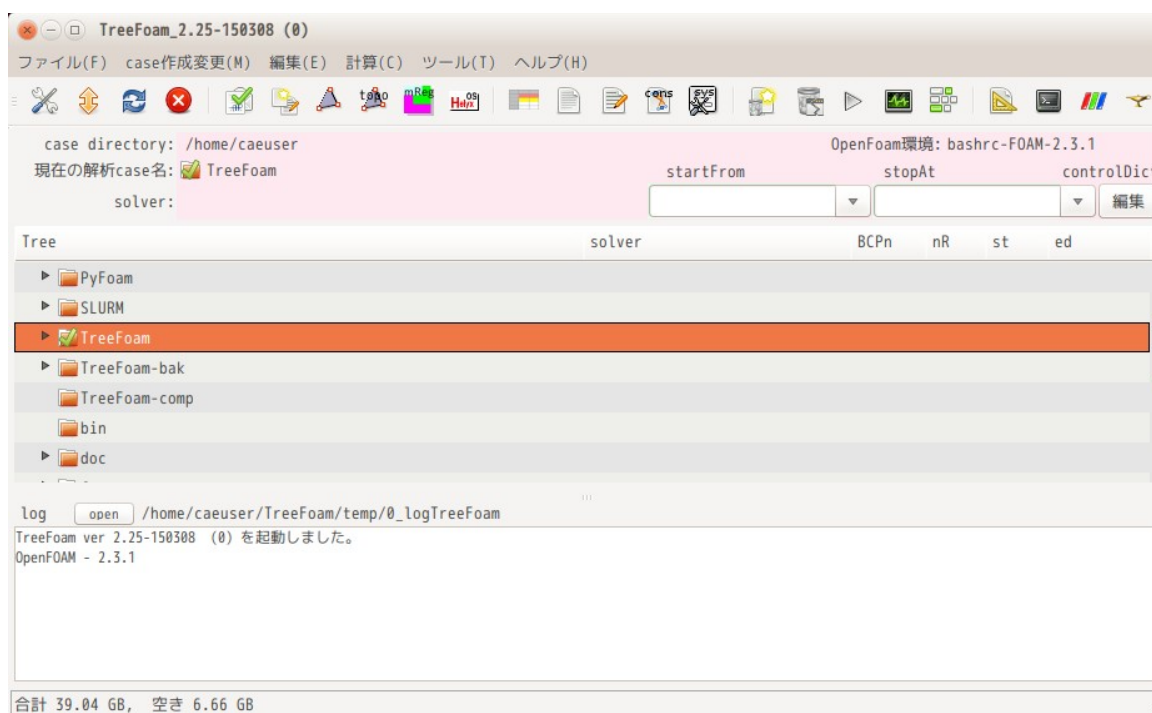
TreeFoam_2.25-150308 (0)

ファイル(F) case作成変更(M) 編集(E) 計算(C) ツール(T) ヘルプ(H)

topo mReg Help cons sys

case directory: /home/caeuser
OpenFoam環境: bashrc-FOAM-2.3.1
現在の解析case名: TreeFoam
startFrom
stopAt
controlDic
solver:
編集

| Tree | solver | BCPn | nR | st | ed |
|---|---|---|---|---|---|
| PyFoam | | | | | |
| SLURM | | | | | |
| TreeFoam | | | | | |
| TreeFoam-bak | | | | | |
| TreeFoam-comp | | | | | |
| bin | | | | | |
| doc | | | | | |

log open /home/caeuser/TreeFoam/temp/0_logTreeFoam
TreeFoam ver 2.25-150308 (0) を起動しました。
OpenFOAM - 2.3.1

合計 39.04 GB, 空き 6.66 GB